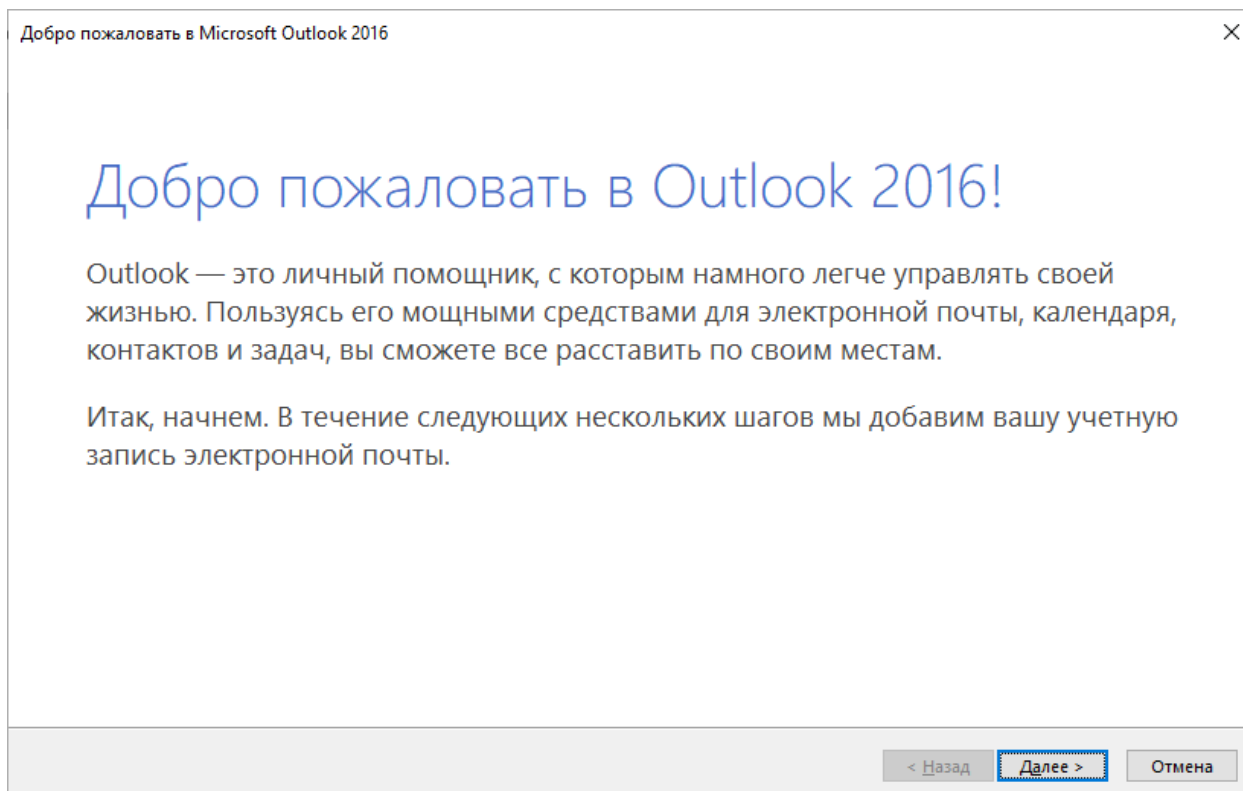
Добро пожаловать в Microsoft Outlook 2016

×

Добро пожаловать в Outlook 2016!

Outlook — это личный помощник, с которым намного легче управлять своей жизнью. Пользуясь его мощными средствами для электронной почты, календаря, контактов и задач, вы сможете все расставить по своим местам.

Итак, начнем. В течение следующих нескольких шагов мы добавим вашу учетную запись электронной почты.

< Назад

Далее >

Отмена